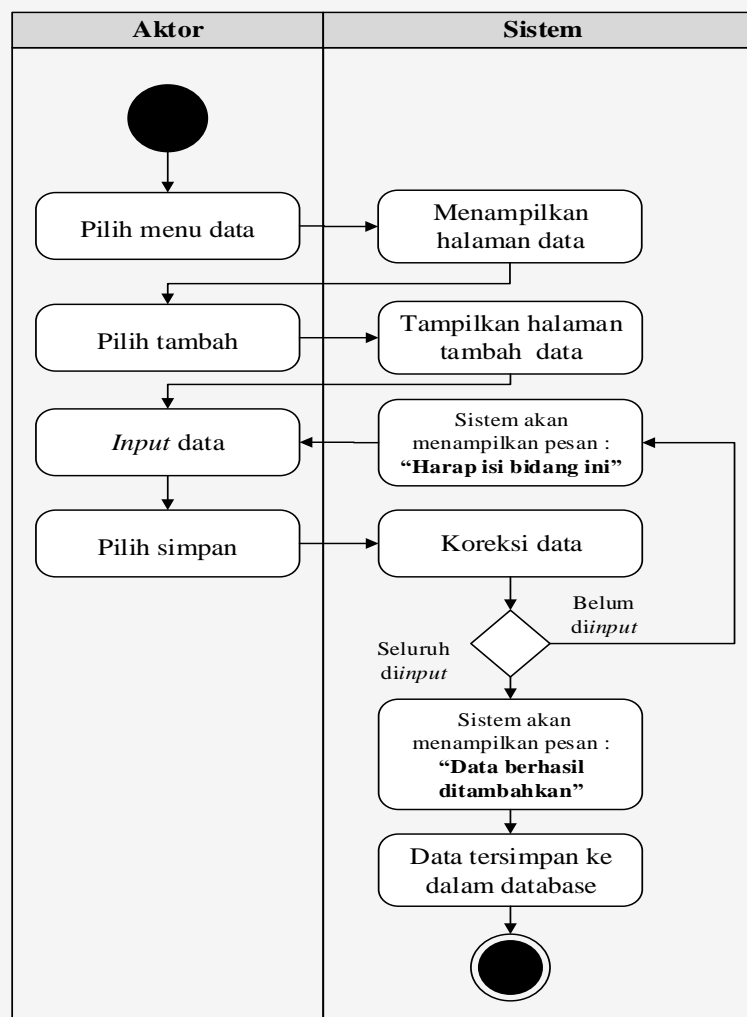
| Aktor | Sistem |
|---|---|

Pilih menu data

Menampilkan halaman data

Pilih tambah

Tampilkan halaman tambah data

*Input* data

Sistem akan menampilkan pesan : **"Harap isi bidang ini"**

Pilih simpan

Koreksi data

Belum di*input*

Seluruh di*input*

Sistem akan menampilkan pesan : **"Data berhasil ditambahkan"**

Data tersimpan ke dalam database